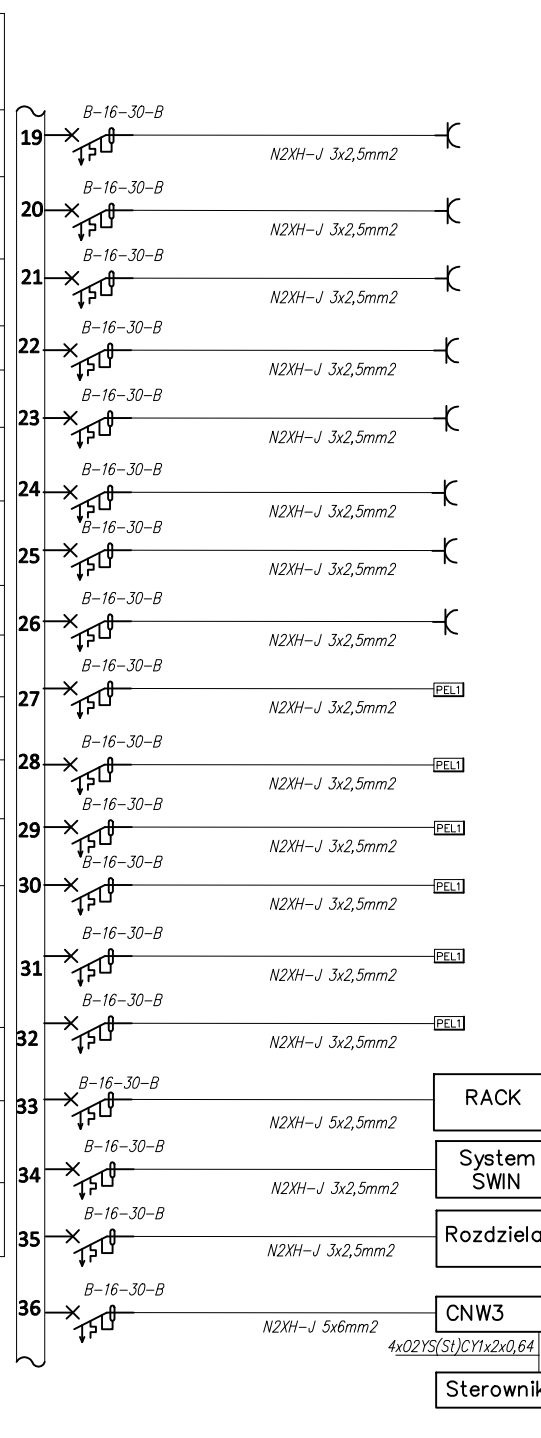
B-16-30-B
19
N2XH-J 3x2,5mm2
B-16-30-B
20
N2XH-J 3x2,5mm2
B-16-30-B
21
N2XH-J 3x2,5mm2
B-16-30-B
22
N2XH-J 3x2,5mm2
B-16-30-B
23
N2XH-J 3x2,5mm2
B-16-30-B
24
N2XH-J 3x2,5mm2
B-16-30-B
25
N2XH-J 3x2,5mm2
B-16-30-B
26
N2XH-J 3x2,5mm2
B-16-30-B
27
PEL1
N2XH-J 3x2,5mm2
B-16-30-B
28
PEL1
N2XH-J 3x2,5mm2
B-16-30-B
29
PEL1
N2XH-J 3x2,5mm2
B-16-30-B
30
PEL1
N2XH-J 3x2,5mm2
B-16-30-B
31
PEL1
N2XH-J 3x2,5mm2
B-16-30-B
32
PEL1
N2XH-J 3x2,5mm2
B-16-30-B
33
RACK
N2XH-J 5x2,5mm2
B-16-30-B
34
System SWIN
N2XH-J 3x2,5mm2
B-16-30-B
35
Rozdziela
N2XH-J 3x2,5mm2
B-16-30-B
36
CNW3
N2XH-J 5x6mm2
4x02YS(St)CY1x2x0,64
Sterownik